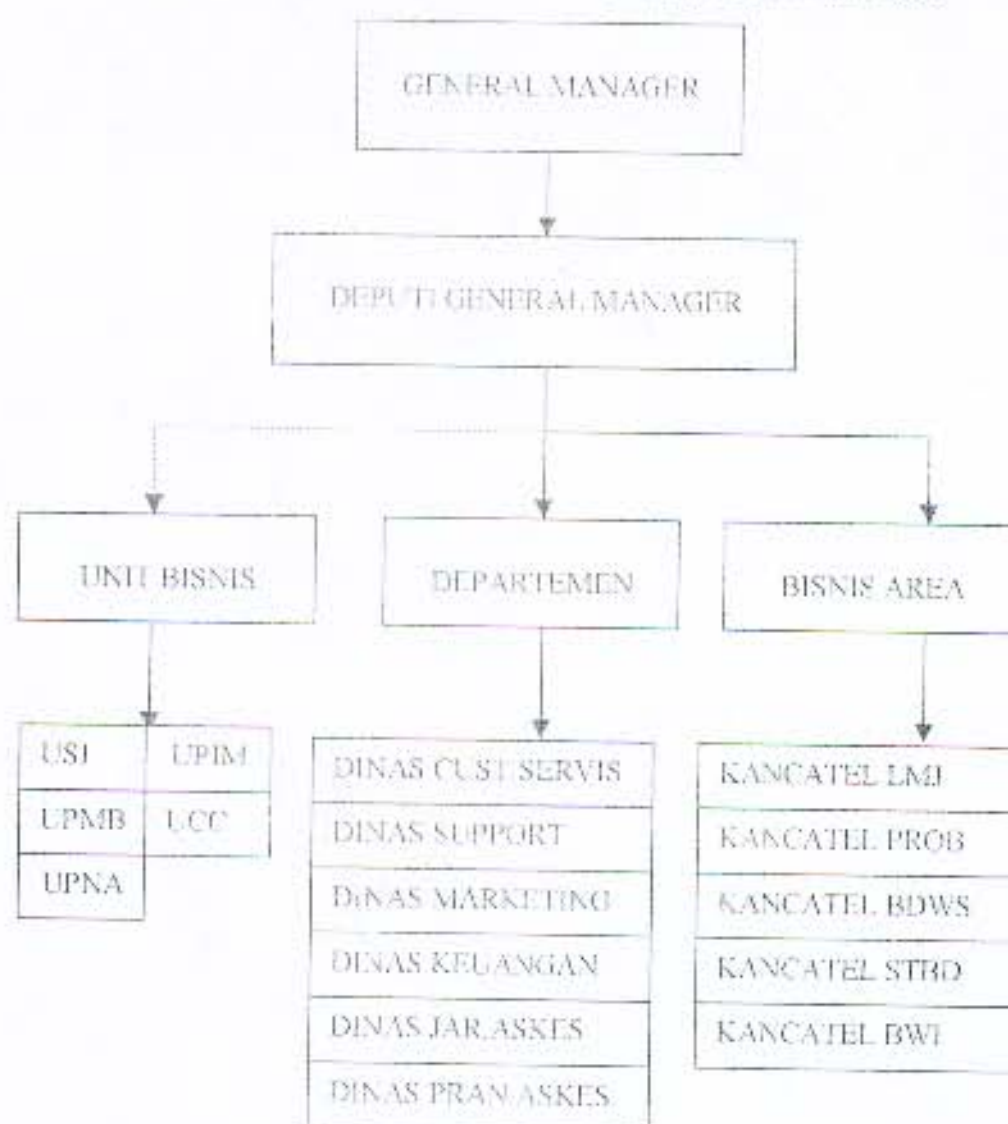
GENERAL MANAGER

DEPUTI GENERAL MANAGER

UNIT BISNIS

DEPARTEMEN

BISNIS AREA

USI
UPIM
UPMB
UCC
UPNA

DINAS CUST SERVIS
DINAS SUPPORT
DINAS MARKETING
DINAS KEUANGAN
DINAS JAR.ASKES
DINAS PRAN.ASKES

KANCATEL LMJ
KANCATEL PROB
KANCATEL BDWS
KANCATEL STBD
KANCATEL BWI